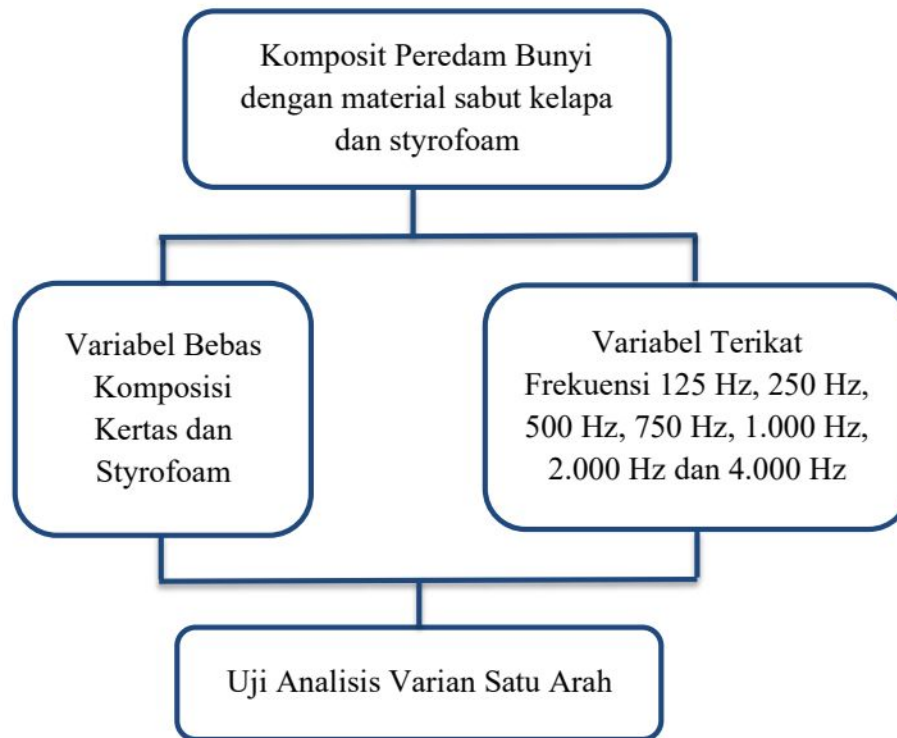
Komposit Peredam Bunyi dengan material sabut kelapa dan styrofoam

Variabel Bebas Komposisi Kertas dan Styrofoam

Variabel Terikat Frekuensi 125 Hz, 250 Hz, 500 Hz, 750 Hz, 1.000 Hz, 2.000 Hz dan 4.000 Hz

Uji Analisis Varian Satu Arah